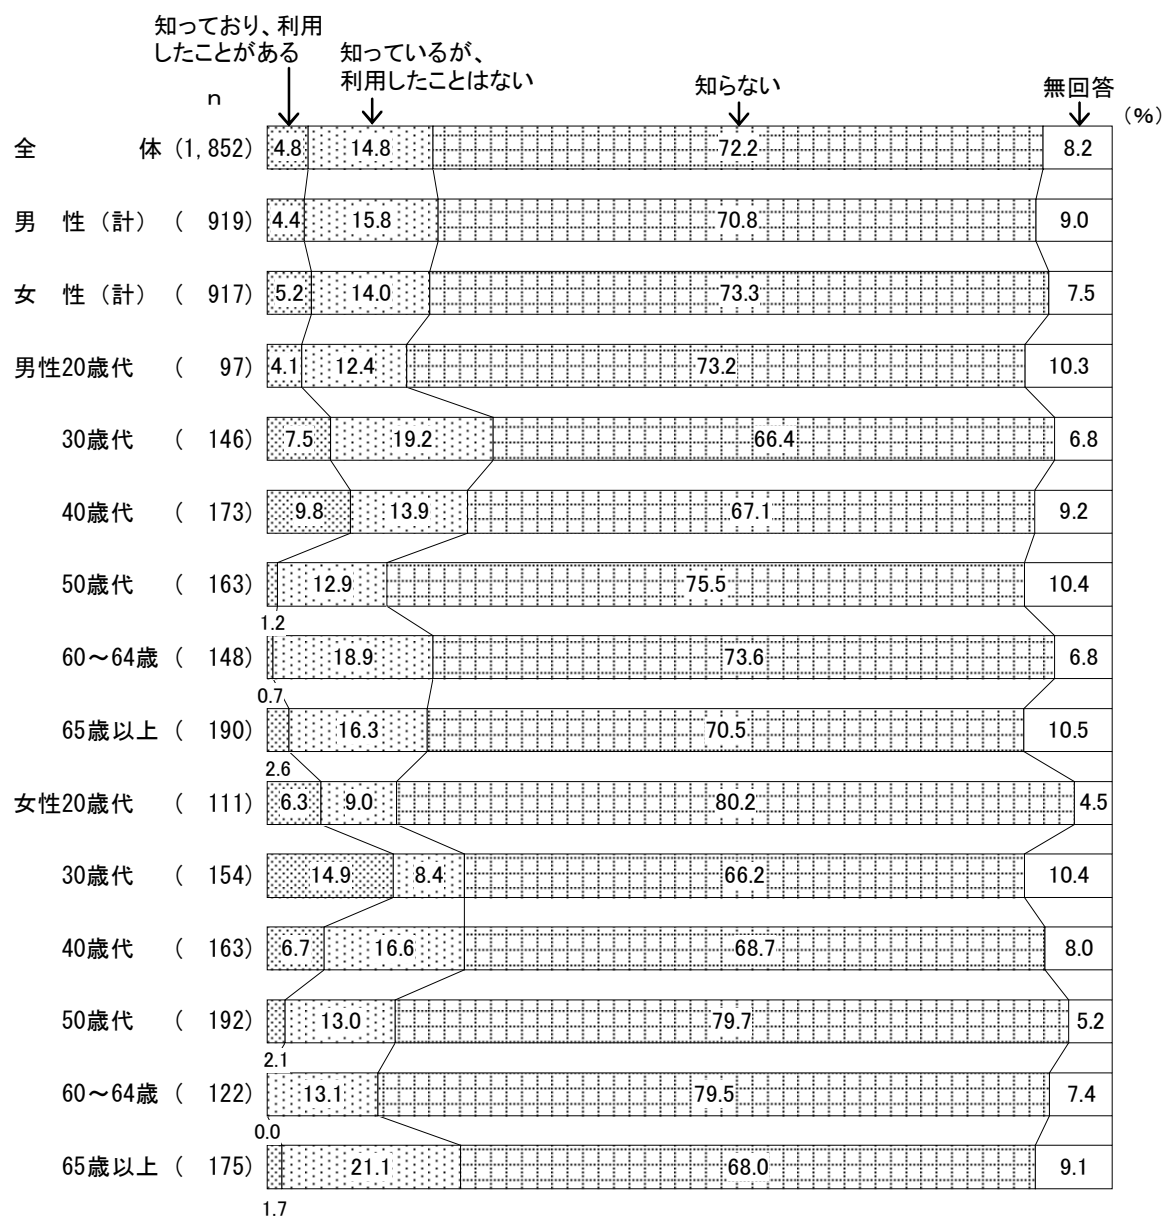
知っており、利用したことがある　知っているが、利用したことはない　知らない　無回答

n　(%)

| | n | 知っており、利用したことがある | 知っているが、利用したことはない | 知らない | 無回答 |
|---|---|---|---|---|---|
| 全　体 | (1, 852) | 4.8 | 14.8 | 72.2 | 8.2 |
| 男　性（計） | ( 919) | 4.4 | 15.8 | 70.8 | 9.0 |
| 女　性（計） | ( 917) | 5.2 | 14.0 | 73.3 | 7.5 |
| 男性20歳代 | ( 97) | 4.1 | 12.4 | 73.2 | 10.3 |
| 30歳代 | ( 146) | 7.5 | 19.2 | 66.4 | 6.8 |
| 40歳代 | ( 173) | 9.8 | 13.9 | 67.1 | 9.2 |
| 50歳代 | ( 163) | 1.2 | 12.9 | 75.5 | 10.4 |
| 60～64歳 | ( 148) | 0.7 | 18.9 | 73.6 | 6.8 |
| 65歳以上 | ( 190) | 2.6 | 16.3 | 70.5 | 10.5 |
| 女性20歳代 | ( 111) | 6.3 | 9.0 | 80.2 | 4.5 |
| 30歳代 | ( 154) | 14.9 | 8.4 | 66.2 | 10.4 |
| 40歳代 | ( 163) | 6.7 | 16.6 | 68.7 | 8.0 |
| 50歳代 | ( 192) | 2.1 | 13.0 | 79.7 | 5.2 |
| 60～64歳 | ( 122) | 0.0 | 13.1 | 79.5 | 7.4 |
| 65歳以上 | ( 175) | 1.7 | 21.1 | 68.0 | 9.1 |